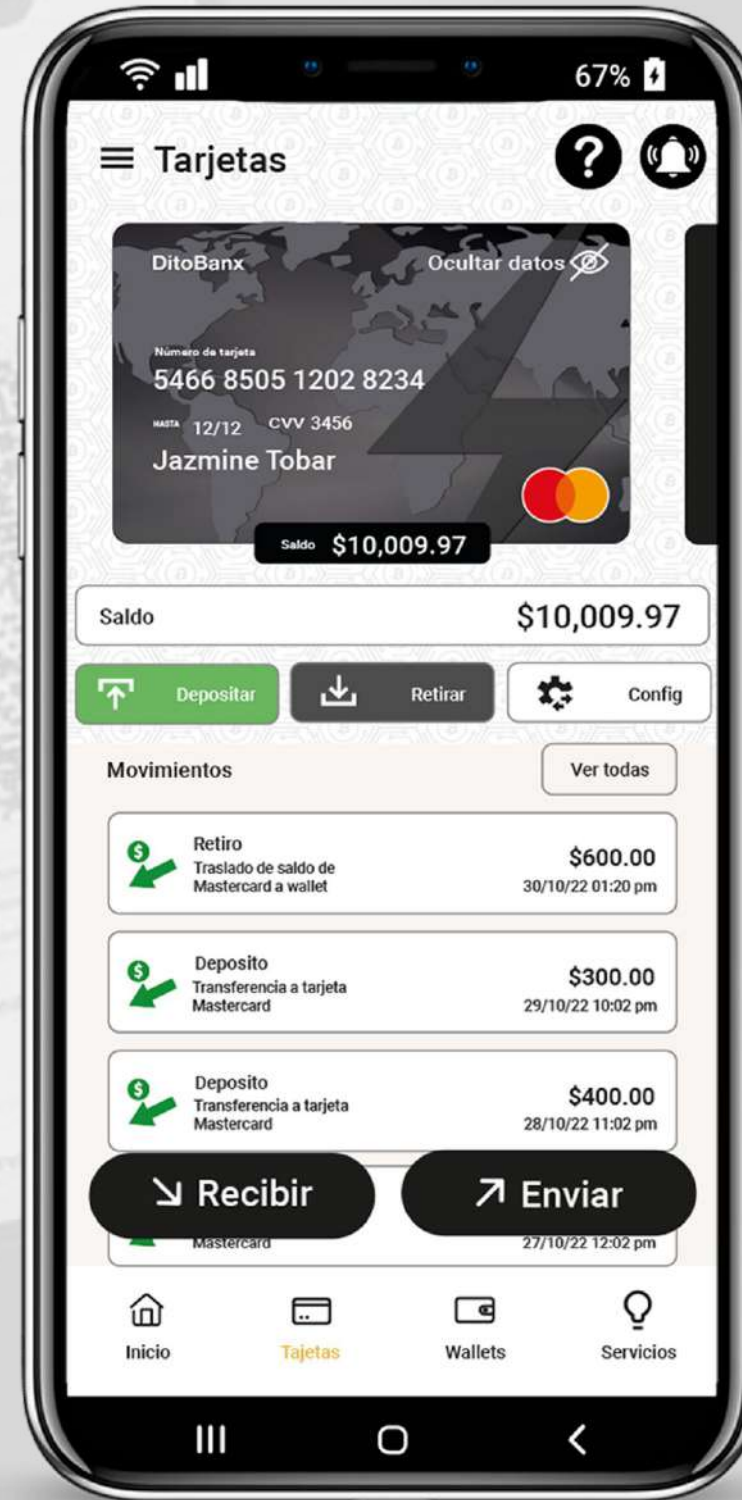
67%

Tarjetas

DitoBanx
Ocultar datos
Numero de tarjeta
5466 8505 1202 8234
HASTA 12/12 CVV 3456
Jazmine Tobar
Saldo $10,009.97

Saldo $10,009.97

Depositar
Retirar
Config

Movimientos
Ver todas

Retiro
Traslado de saldo de Mastercard a wallet
$600.00
30/10/22 01:20 pm

Deposito
Transferencia a tarjeta Mastercard
$300.00
29/10/22 10:02 pm

Deposito
Transferencia a tarjeta Mastercard
$400.00
28/10/22 11:02 pm

Recibir
Enviar

Mastercard
27/10/22 12:02 pm

Inicio
Tajetas
Wallets
Servicios